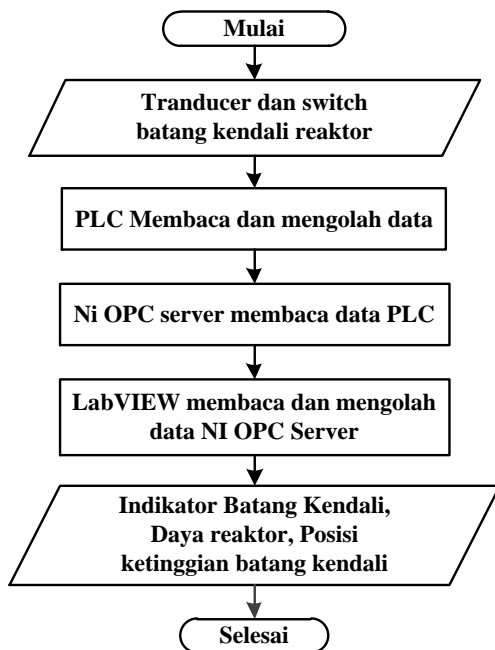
Mulai

Tranducer dan switch batang kendali reaktor

PLC Membaca dan mengolah data

Ni OPC server membaca data PLC

LabVIEW membaca dan mengolah data NI OPC Server

Indikator Batang Kendali, Daya reaktor, Posisi ketinggian batang kendali

Selesai